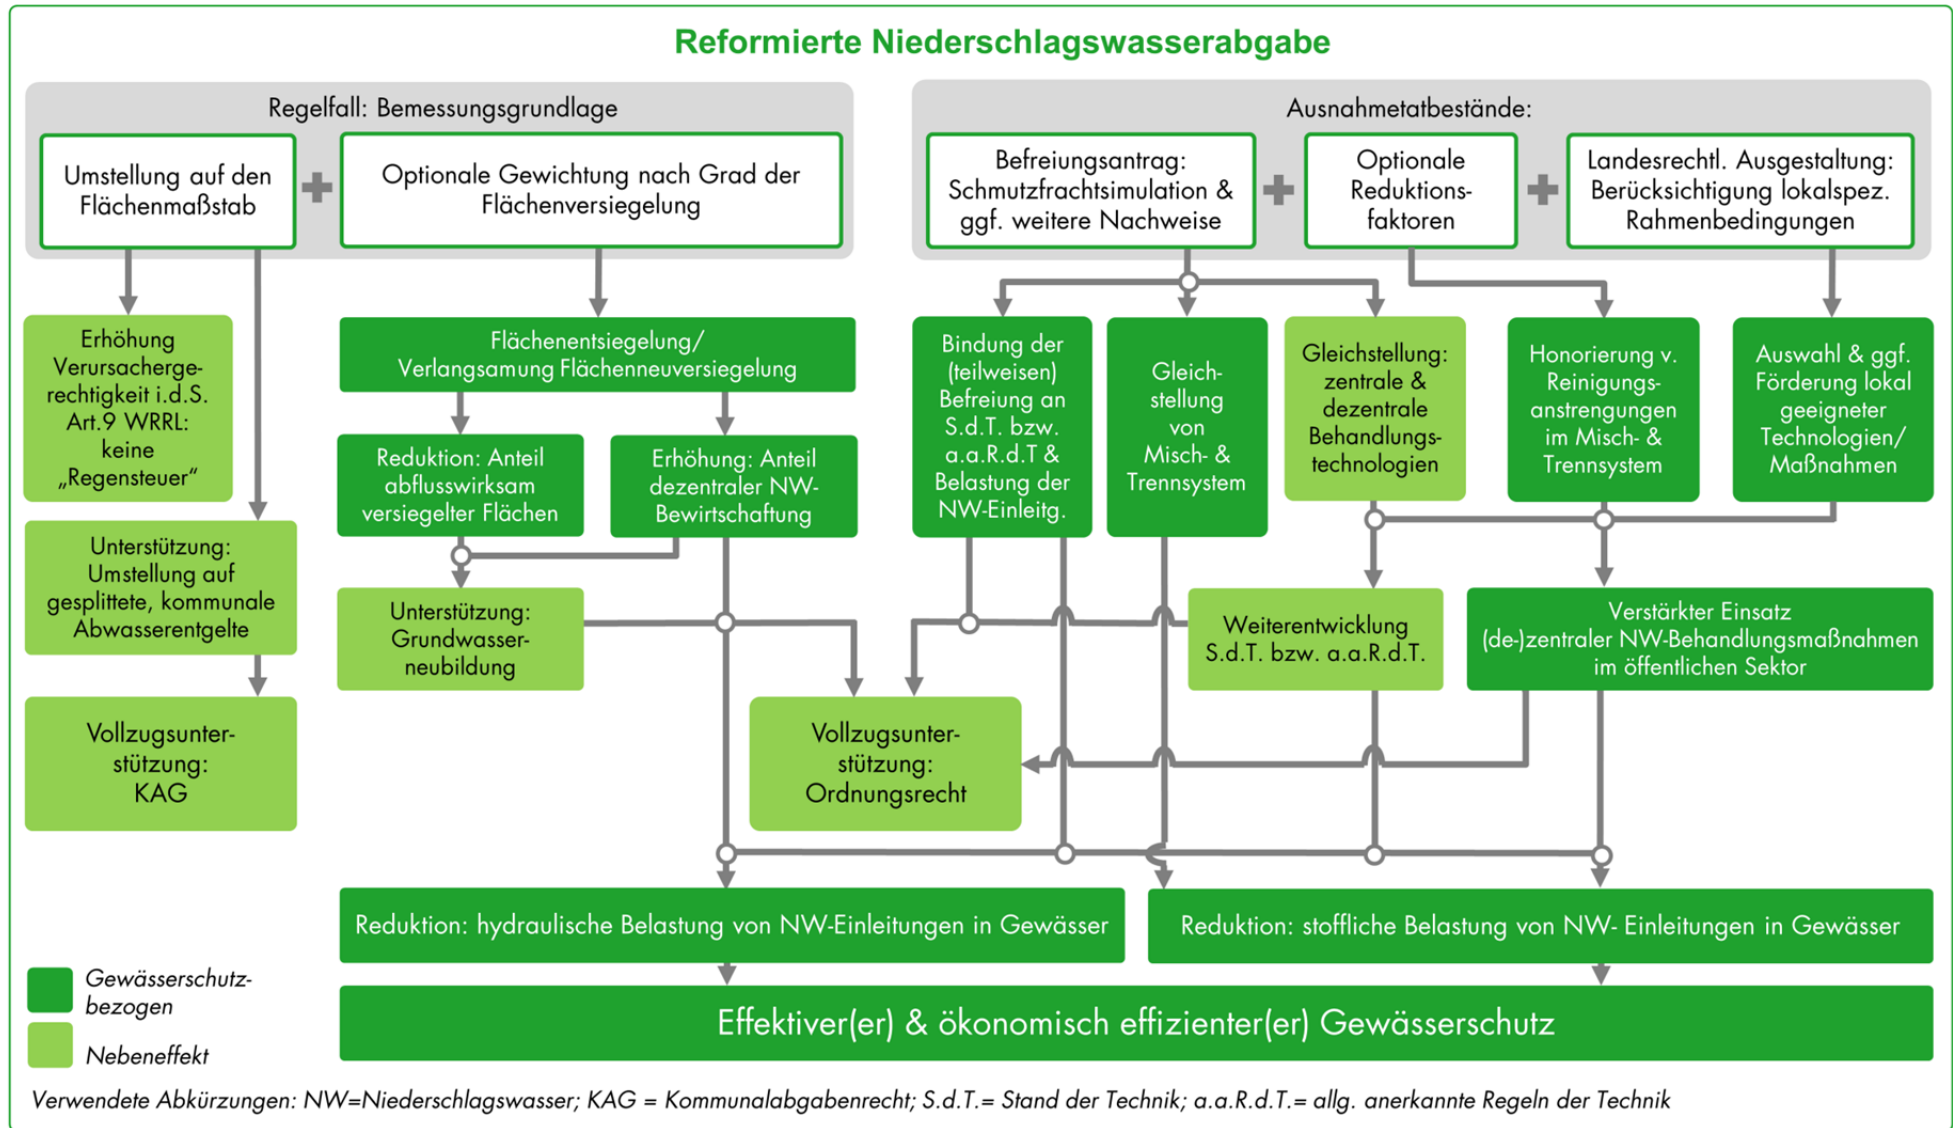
Reformierte Niederschlagswasserabgabe

Regelfall: Bemessungsgrundlage

Umstellung auf den Flächenmaßstab

+

Optionale Gewichtung nach Grad der Flächenversiegelung

Ausnahmetatbestände:

Befreiungsantrag: Schmutzfrachtsimulation & ggf. weitere Nachweise

+

Optionale Reduktionsfaktoren

+

Landesrechtl. Ausgestaltung: Berücksichtigung lokalspez. Rahmenbedingungen

Erhöhung Verursachergerechtigkeit i.d.S. Art.9 WRRL: keine „Regensteuer"

Flächenentsiegelung/ Verlangsamung Flächenneuversiegelung

Bindung der (teilweisen) Befreiung an S.d.T. bzw. a.a.R.d.T & Belastung der NW-Einleitg.

Gleichstellung von Misch- & Trennsystem

Gleichstellung: zentrale & dezentrale Behandlungstechnologien

Honorierung v. Reinigungsanstrengungen im Misch- & Trennsystem

Auswahl & ggf. Förderung lokal geeigneter Technologien/ Maßnahmen

Reduktion: Anteil abflusswirksam versiegelter Flächen

Erhöhung: Anteil dezentraler NW-Bewirtschaftung

Unterstützung: Umstellung auf gesplittete, kommunale Abwasserentgelte

Unterstützung: Grundwasserneubildung

Weiterentwicklung S.d.T. bzw. a.a.R.d.T.

Verstärkter Einsatz (de-)zentraler NW-Behandlungsmaßnahmen im öffentlichen Sektor

Vollzugsunterstützung: KAG

Vollzugsunterstützung: Ordnungsrecht

Reduktion: hydraulische Belastung von NW-Einleitungen in Gewässer

Reduktion: stoffliche Belastung von NW- Einleitungen in Gewässer

Gewässerschutzbezogen

Nebeneffekt

Effektiver(er) & ökonomisch effizienter(er) Gewässerschutz

Verwendete Abkürzungen: NW=Niederschlagswasser; KAG = Kommunalabgabenrecht; S.d.T.= Stand der Technik; a.a.R.d.T.= allg. anerkannte Regeln der Technik